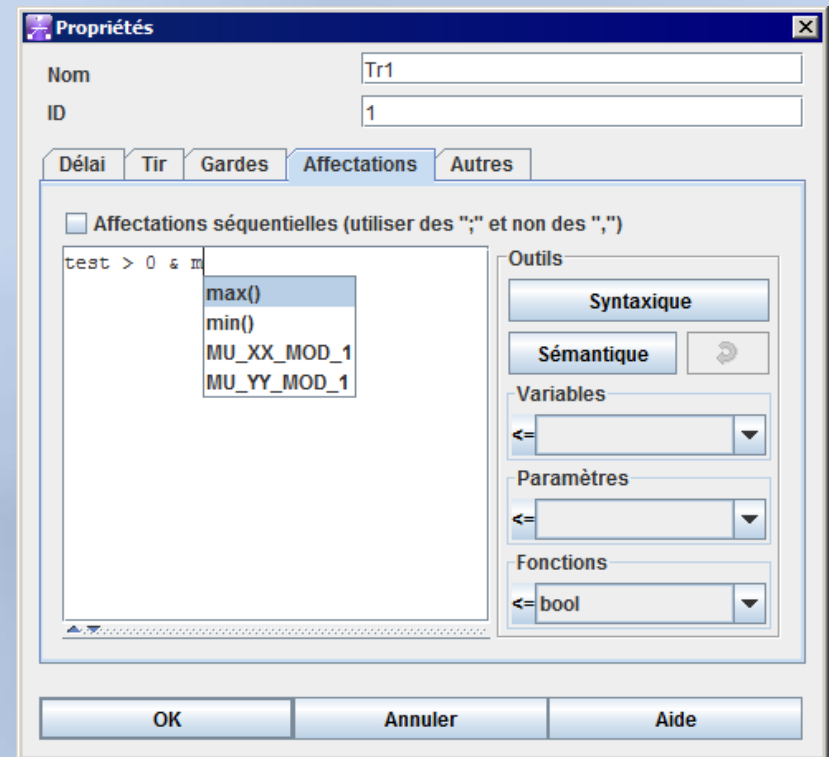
Propriétés

Nom Tr1

ID 1

Délai Tir Gardes Affectations Autres

Affectations séquentielles (utiliser des ";" et non des ",")

test > 0 & m

max()
min()
MU_XX_MOD_1
MU_YY_MOD_1

Outils

Syntaxique

Sémantique

Variables
<=

Paramètres
<=

Fonctions
<= bool

OK Annuler Aide